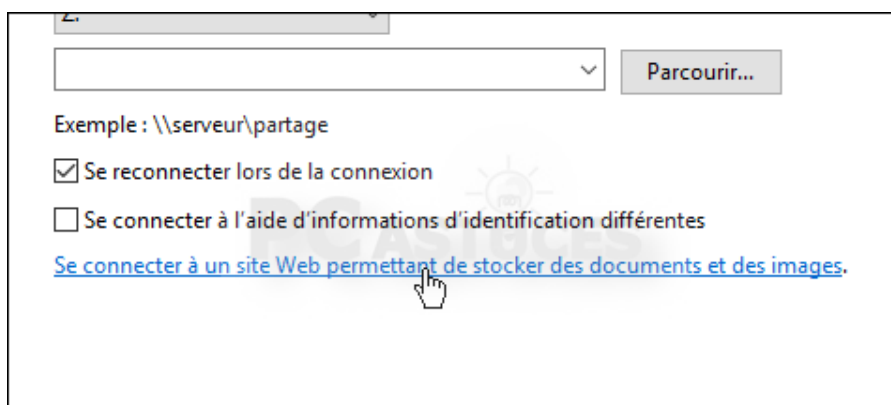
Z:

Parcourir...

Exemple : \\serveur\partage

Se reconnecter lors de la connexion

Se connecter à l'aide d'informations d'identification différentes

Se connecter à un site Web permettant de stocker des documents et des images.

PC ASTUCES